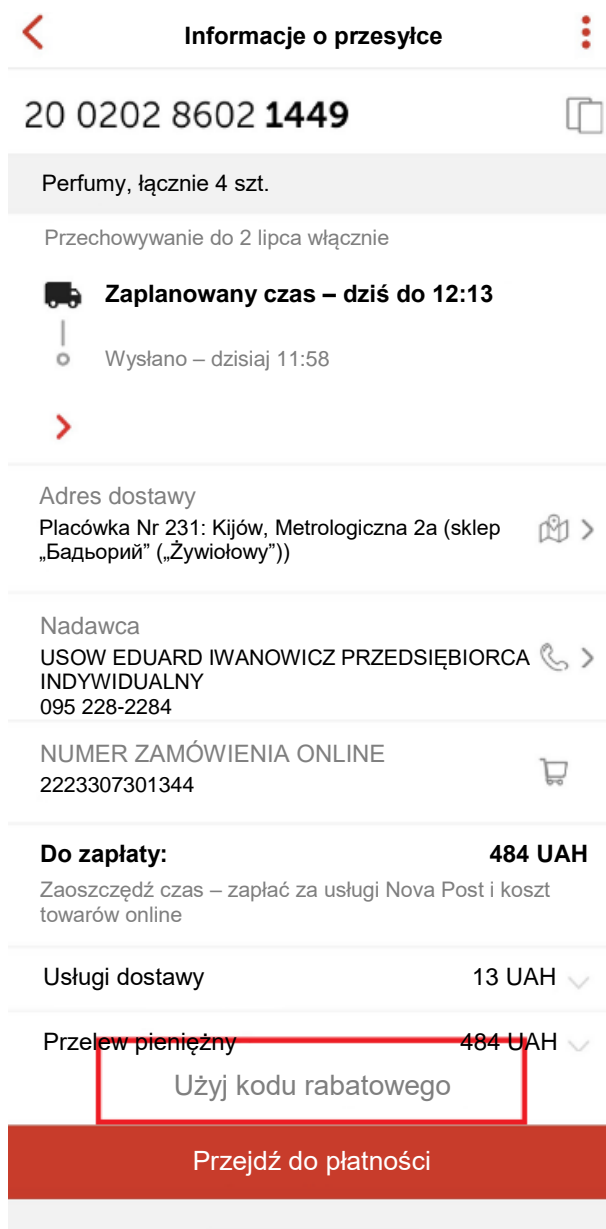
Informacje o przesyłce

20 0202 8602 **1449**

Perfumy, łącznie 4 szt.

Przechowywanie do 2 lipca włącznie

**Zaplanowany czas – dziś do 12:13**

Wysłano – dzisiaj 11:58

Adres dostawy
Placówka Nr 231: Kijów, Metrologiczna 2a (sklep „Бадьорий" („Żywiołowy"))

Nadawca
USOW EDUARD IWANOWICZ PRZEDSIĘBIORCA INDYWIDUALNY
095 228-2284

NUMER ZAMÓWIENIA ONLINE
2223307301344

**Do zapłaty:** **484 UAH**

Zaoszczędź czas – zapłać za usługi Nova Post i koszt towarów online

Usługi dostawy 13 UAH

Przelew pieniężny 484 UAH

Użyj kodu rabatowego

Przejdź do płatności